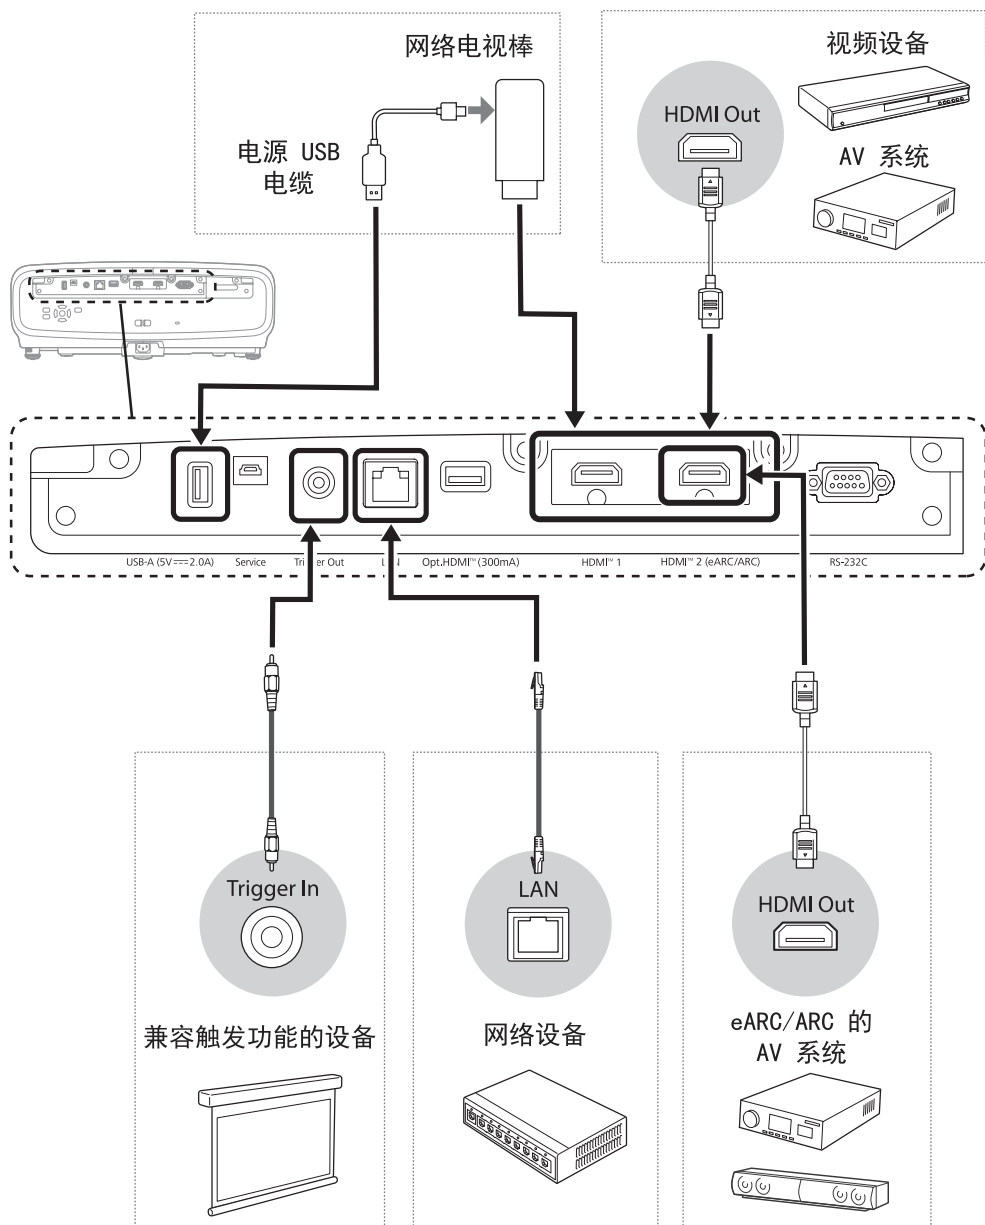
网络电视棒

视频设备

电源 USB 电缆

HDMI Out

AV 系统

USB-A (5V ⎓ 2.0A)

Service

Trigger Out

LAN

Opt.HDMI™ (300mA)

HDMI™ 1

HDMI™ 2 (eARC/ARC)

RS-232C

Trigger In

LAN

HDMI Out

兼容触发功能的设备

网络设备

eARC/ARC 的 AV 系统